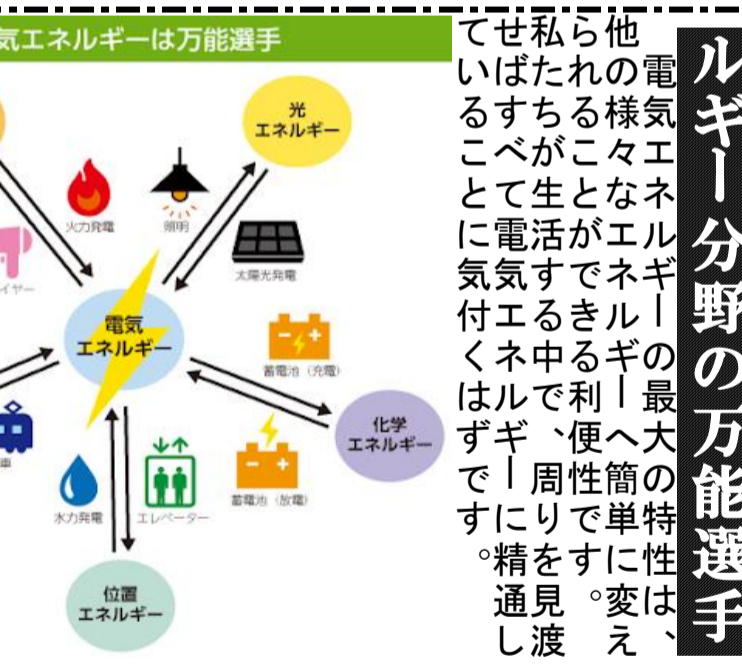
気エネルギーは万能選手

光
エネルギー

火力発電
照明
太陽光発電
イヤー

電気
エネルギー

蓄電池（充電）

化学
エネルギー

車
水力発電
エレベーター
蓄電池（放電）

位置
エネルギー

ルギー分野の万能選手

電気エネルギーの最大の特性は、他の様々なエネルギーへ簡単に変えられることができる利便性です。私たちが生活する中で、周りを見渡せばすべて電気エネルギーに精通していることに気付くはずです。